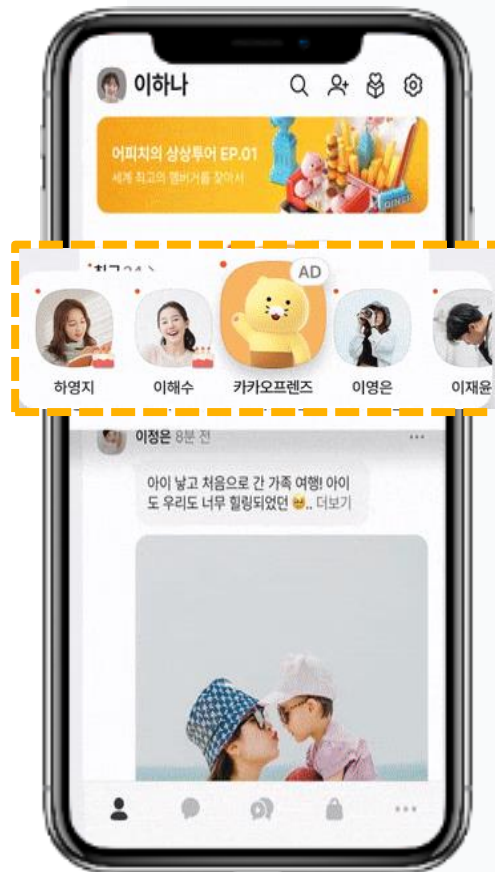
이하나

어피치의 상상투어 EP.01
세계 최고의 햄버거를 찾아서

친구 24 >

AD

하영지
이해수
카카오프렌즈
이영은
이재윤

이정은 8분 전

아이 낳고 처음으로 간 가족 여행! 아이도 우리도 너무 힐링되었던 😆.. 더보기